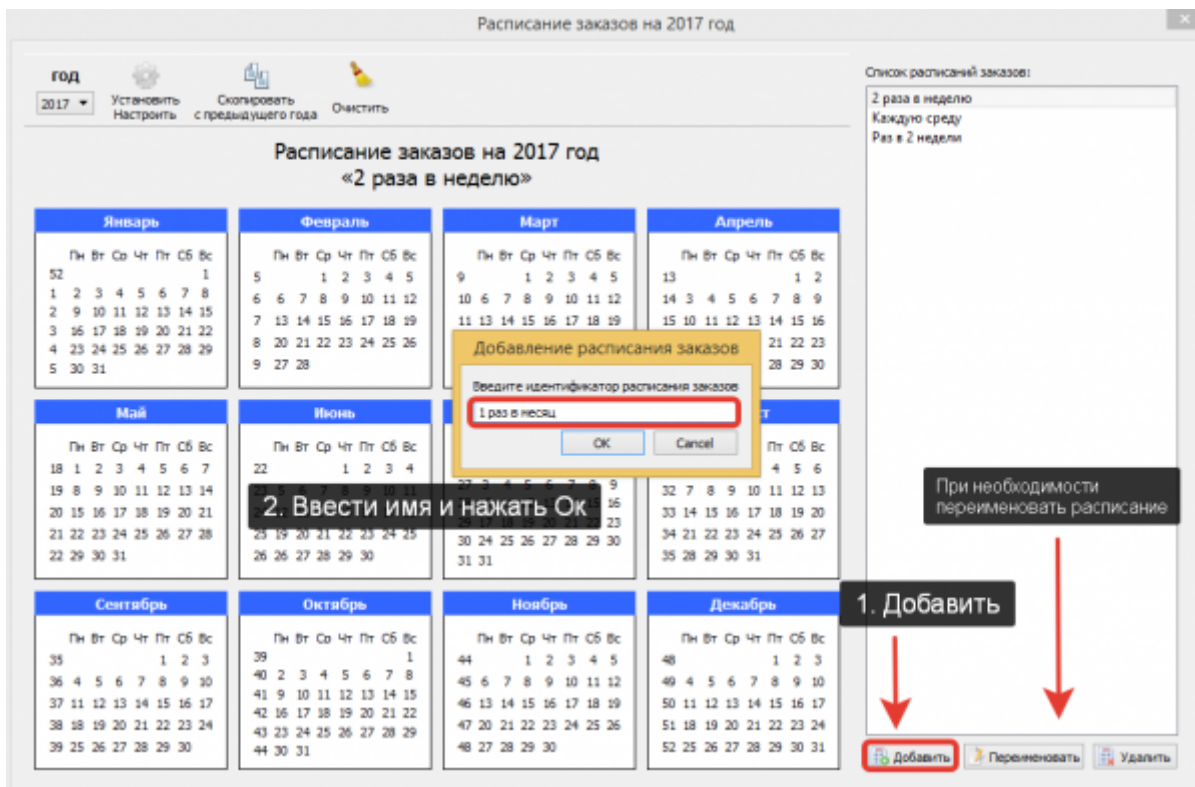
Расписание заказов на 2017 год

год
2017
Установить Настроить
Скопировать с предыдущего года
Очистить

Расписание заказов на 2017 год
«2 раза в неделю»

Январь
| | Пн | Вт | Ср | Чт | Пт | Сб | Вс |
|---|---|---|---|---|---|---|---|
| 52 | | | | | | | 1 |
| 1 | 2 | 3 | 4 | 5 | 6 | 7 | 8 |
| 2 | 9 | 10 | 11 | 12 | 13 | 14 | 15 |
| 3 | 16 | 17 | 18 | 19 | 20 | 21 | 22 |
| 4 | 23 | 24 | 25 | 26 | 27 | 28 | 29 |
| 5 | 30 | 31 | | | | | |

Февраль
| | Пн | Вт | Ср | Чт | Пт | Сб | Вс |
|---|---|---|---|---|---|---|---|
| 5 | | | 1 | 2 | 3 | 4 | 5 |
| 6 | 6 | 7 | 8 | 9 | 10 | 11 | 12 |
| 7 | 13 | 14 | 15 | 16 | 17 | 18 | 19 |
| 8 | 20 | 21 | 22 | 23 | 24 | 25 | 26 |
| 9 | 27 | 28 | | | | | |

Март
| | Пн | Вт | Ср | Чт | Пт | Сб | Вс |
|---|---|---|---|---|---|---|---|
| 9 | | | 1 | 2 | 3 | 4 | 5 |
| 10 | 6 | 7 | 8 | 9 | 10 | 11 | 12 |
| 11 | 13 | 14 | 15 | 16 | 17 | 18 | 19 |

Апрель
| | Пн | Вт | Ср | Чт | Пт | Сб | Вс |
|---|---|---|---|---|---|---|---|
| 13 | | | | | | 1 | 2 |
| 14 | 3 | 4 | 5 | 6 | 7 | 8 | 9 |
| 15 | 10 | 11 | 12 | 13 | 14 | 15 | 16 |
| | | | | 21 | 22 | 23 | |
| | | | | 28 | 29 | 30 | |

Май
| | Пн | Вт | Ср | Чт | Пт | Сб | Вс |
|---|---|---|---|---|---|---|---|
| 18 | 1 | 2 | 3 | 4 | 5 | 6 | 7 |
| 19 | 8 | 9 | 10 | 11 | 12 | 13 | 14 |
| 20 | 15 | 16 | 17 | 18 | 19 | 20 | 21 |
| 21 | 22 | 23 | 24 | 25 | 26 | 27 | 28 |
| 22 | 29 | 30 | 31 | | | | |

Июнь
| | Пн | Вт | Ср | Чт | Пт | Сб | Вс |
|---|---|---|---|---|---|---|---|
| 22 | | | | 1 | 2 | 3 | 4 |
| 25 | 19 | 20 | 21 | 22 | 23 | 24 | 25 |
| 26 | 26 | 27 | 28 | 29 | 30 | | |

27 28 ... 16 ... 23
30 24 25 26 27 28 29 30
31 31

Пт Сб Вс
4 5 6
32 7 8 9 10 11 12 13
33 14 15 16 17 18 19 20
34 21 22 23 24 25 26 27
35 28 29 30 31

Добавление расписания заказов
Введите идентификатор расписания заказов
1 раз в месяц
OK
Cancel

2. Ввести имя и нажать Ок

При необходимости переименовать расписание

1. Добавить

Сентябрь
| | Пн | Вт | Ср | Чт | Пт | Сб | Вс |
|---|---|---|---|---|---|---|---|
| 35 | | | | | 1 | 2 | 3 |
| 36 | 4 | 5 | 6 | 7 | 8 | 9 | 10 |
| 37 | 11 | 12 | 13 | 14 | 15 | 16 | 17 |
| 38 | 18 | 19 | 20 | 21 | 22 | 23 | 24 |
| 39 | 25 | 26 | 27 | 28 | 29 | 30 | |

Октябрь
| | Пн | Вт | Ср | Чт | Пт | Сб | Вс |
|---|---|---|---|---|---|---|---|
| 39 | | | | | | | 1 |
| 40 | 2 | 3 | 4 | 5 | 6 | 7 | 8 |
| 41 | 9 | 10 | 11 | 12 | 13 | 14 | 15 |
| 42 | 16 | 17 | 18 | 19 | 20 | 21 | 22 |
| 43 | 23 | 24 | 25 | 26 | 27 | 28 | 29 |
| 44 | 30 | 31 | | | | | |

Ноябрь
| | Пн | Вт | Ср | Чт | Пт | Сб | Вс |
|---|---|---|---|---|---|---|---|
| 44 | | | 1 | 2 | 3 | 4 | 5 |
| 45 | 6 | 7 | 8 | 9 | 10 | 11 | 12 |
| 46 | 13 | 14 | 15 | 16 | 17 | 18 | 19 |
| 47 | 20 | 21 | 22 | 23 | 24 | 25 | 26 |
| 48 | 27 | 28 | 29 | 30 | | | |

Декабрь
| | Пн | Вт | Ср | Чт | Пт | Сб | Вс |
|---|---|---|---|---|---|---|---|
| 48 | | | | | 1 | 2 | 3 |
| 49 | 4 | 5 | 6 | 7 | 8 | 9 | 10 |
| 50 | 11 | 12 | 13 | 14 | 15 | 16 | 17 |
| 51 | 18 | 19 | 20 | 21 | 22 | 23 | 24 |
| 52 | 25 | 26 | 27 | 28 | 29 | 30 | 31 |

Список расписаний заказов:
2 раза в неделю
Каждую среду
Раз в 2 недели

Добавить
Переименовать
Удалить